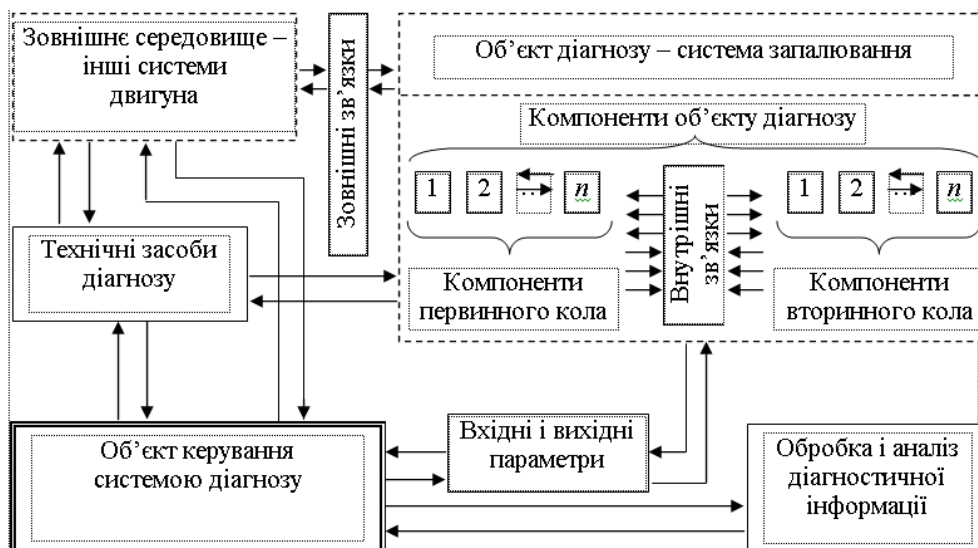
Зовнішнє середовище – інші системи двигуна

Зовнішні зв'язки

Об'єкт діагнозу – система запалювання

Компоненти об'єкту діагнозу

1 2 ... $n$

Внутрішні зв'язки

1 2 ... $n$

Технічні засоби діагнозу

Компоненти первинного кола

Компоненти вторинного кола

Об'єкт керування системою діагнозу

Вхідні і вихідні параметри

Обробка і аналіз діагностичної інформації